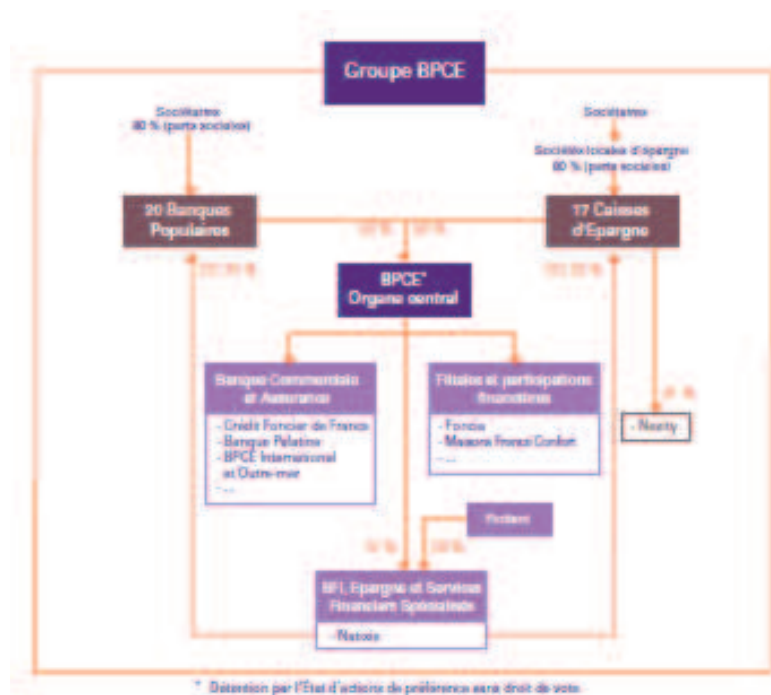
Groupe BPCE

Sociétaires
80 % (parts sociales)

Sociétaires

Sociétés locales d'épargne
80 % (parts sociales)

20 Banques Populaires

17 Caisses d'Epargne

50 %

50 %

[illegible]

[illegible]

BPCE*
Organe central

Banque Commerciale et Assurance

- Crédit Foncier de France
- Banque Palatine
- BPCE International et Outre-mer
- ...

Filiales et participations financières

- Foncia
- Maisons France Confort
- ...

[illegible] %

- Nexity

Flottant

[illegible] %

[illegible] %

BFI, Epargne et Services Financiers Spécialisés

- Natixis

* Détention par l'Etat d'actions de préférence sans droit de vote